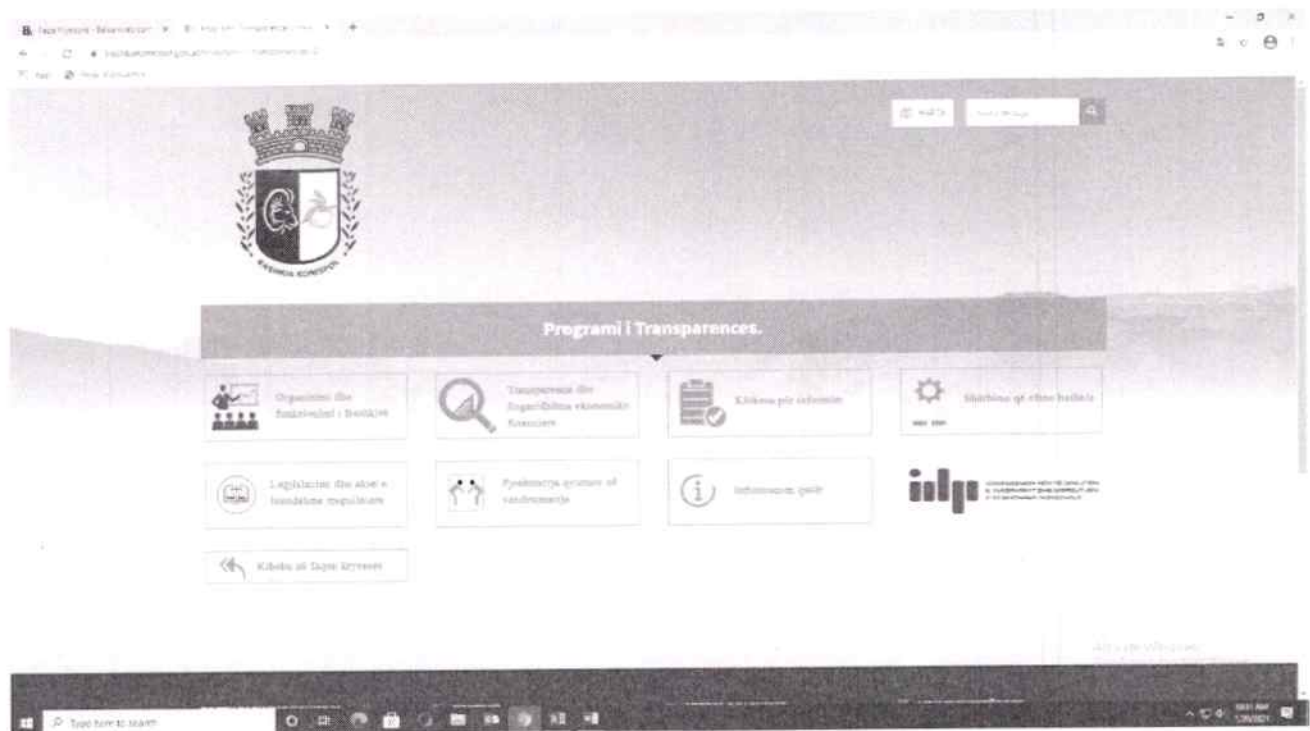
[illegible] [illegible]

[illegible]

BASHKIA KORÇË

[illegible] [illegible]

Programi i Transparences.

Organizimi dhe funksionimi i Bashkisë

Transparenca dhe llogaridhënia ekonomike financiare

Kërkesa për informim

Shërbime që ofron bashkia

Legjislacion dhe akte e brendshme rregullatore

Pjesëmarrja qytetare në vendimmarrje

Informacion publik

idp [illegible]

Kthehu në faqen kryesore

Type here to search